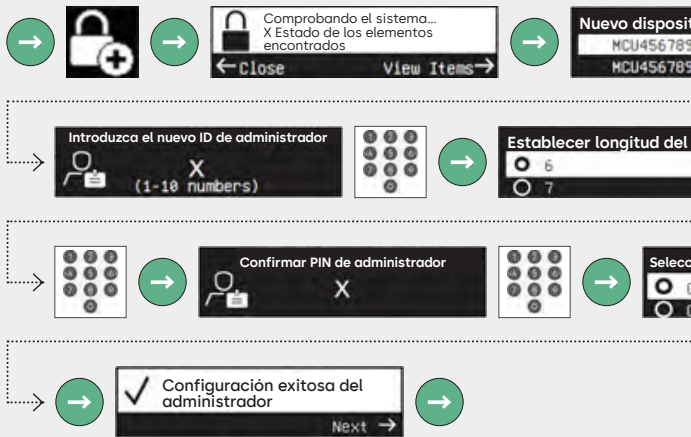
Comprobando el sistema... X Estado de los elementos encontrados

←Close View Items→

Nuevo disposit

MCU456789

MCU456789

Introduzca el nuevo ID de administrador

X (1-10 numbers)

Establecer longitud del

6

7

Confirmar PIN de administrador

X

Selecc

Configuración exitosa del administrador

Next →